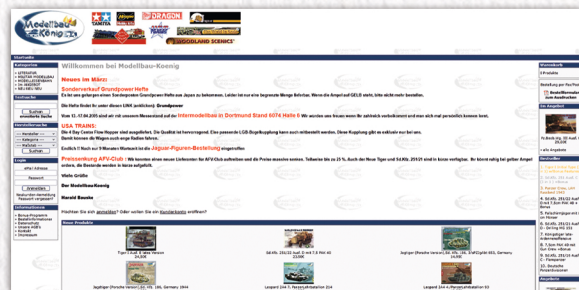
Modellbau König

TAMIYA DRAGON

JAGDPANTHER

LEGOLAND SCENICS

Startseite

Kategorien

» LITERATUR
» KRÄFTIGE MODELLBAU
» MODELLEISENBAHN
» 3H- HERSTELLER

Suchen

Suchen
erweiterte Suche

Herstellerlisten

Login

eMail-Adresse

Passwort

Anmelden

Neukunden-Anmeldung
Passwort vergessen?

Informationen

» Bonus-Programm
» Bestellinformationen
» Datenschutz
» Unsere AGB's
» Kontakt
» Impressum

Willkommen bei Modellbau-Koenig

Neues im März

Sonderverkauf Grundpower Hefte

Die Hefte finden Sie unter diesem LINK (anklicken): Grundpower

Vom 13.-17.04.2011 sind wir mit unserem Messestand auf der Intermodellbau in Dortmund Stand 6074 Halle 6

USA TRAINS:

Endlich !! Noch zur 9 Monaten Wartezeit ist die Jaguar-Figuren-Bestellung eingetroffen

Preisenkung AFV-Club : Wir konnten einen neuen Liefervertrag für AFV-Club aufstellen

Viele Grüße

Der Modellbau-Koenig

Harald Baumke

Vielleicht Sie sich anmelden? Oder wollen Sie ein Kundenkonto eröffnen?

Neue Produkte

Tiger I Ausf. E spate Version
34,00€

Sd.Kfz. 251/22 Ausf. D mit 7,5 PAK 40
34,00€

Jagdtiger (Porsche Version) Sd. Kfz. 186, Zimt/Zipfel 8th. Germany
34,00€

Jagdtiger (Porsche Version) Sd. Kfz. 186, Germany 1944

Leopard 1A4 T. Panzerabwehrbataillon 214

Leopard 1A4 T. Panzerabwehrbataillon 214

Warenkorb

0 Produkte

Bestellung per Post

Bewertungen

Im Angebot

Bestseller

1. Sd.Kfz. 251/22 Ausf. D
2.
3. Panzer Crew, Ldt Kraftrad 1945
4.
5.
6. Sd.Kfz. 251/1 Ausf. D - Drilling MG 151
7.
8.
9.
10.
11. Sd.Kfz. 251/17 Ausf. D
12.
13.